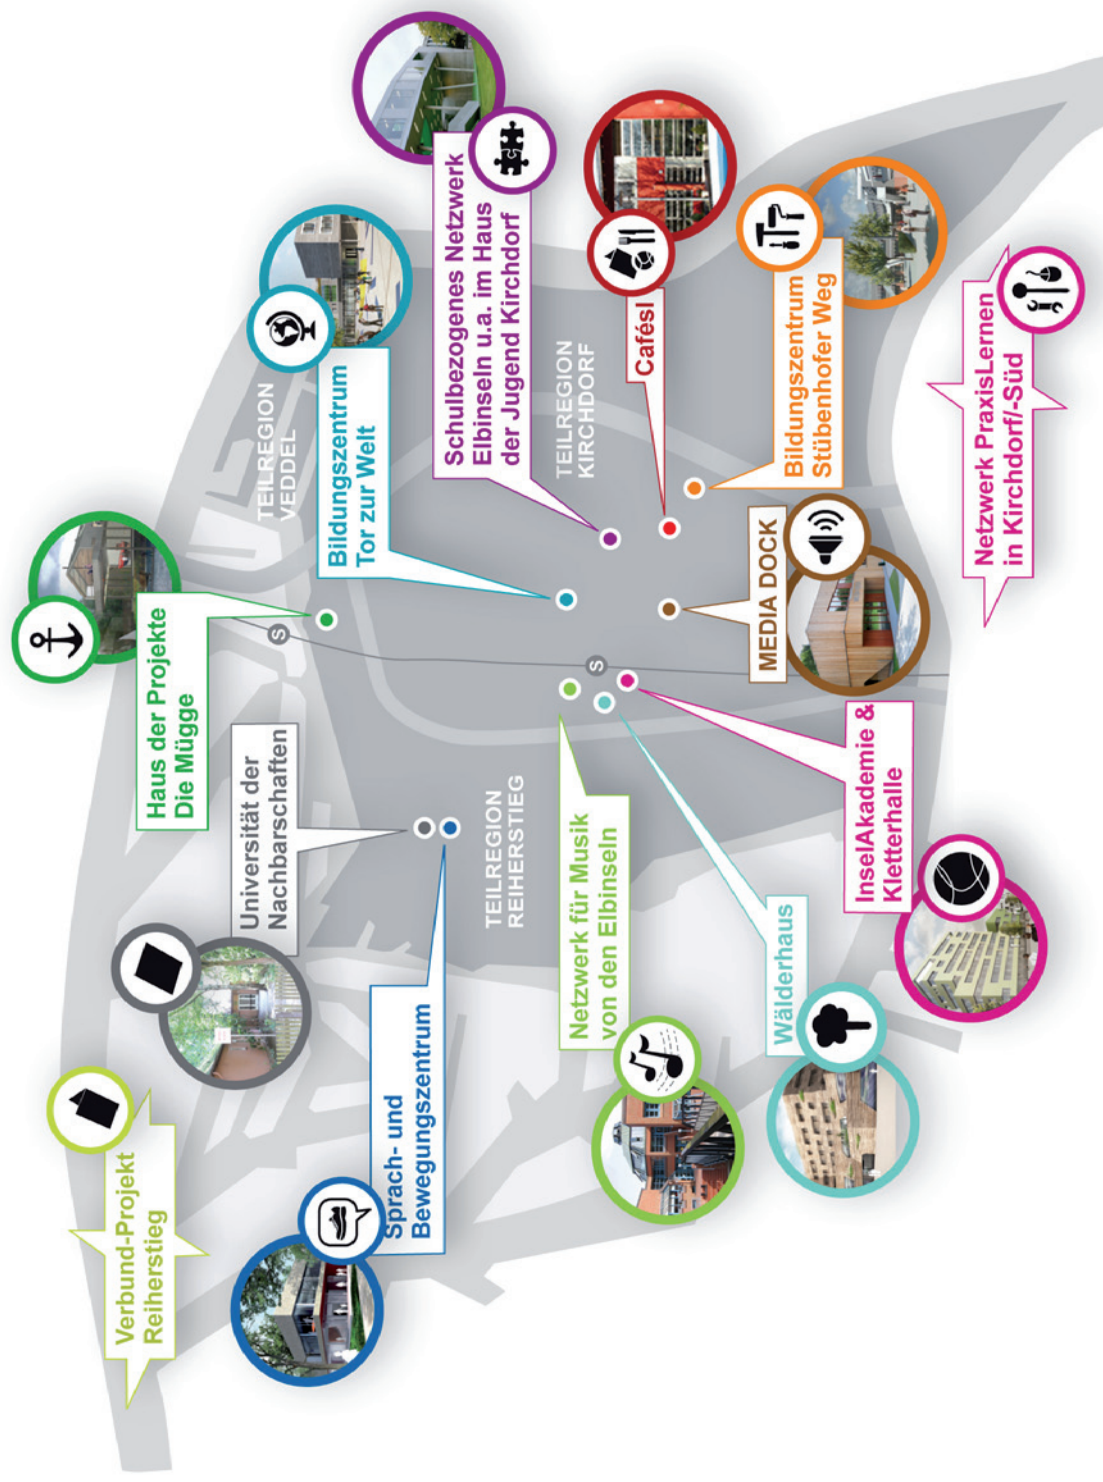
Haus der Projekte
Die Mügge

TEILREGION
VEDDEL

Bildungszentrum
Tor zur Welt

Schulbezogenes Netzwerk
Elbinseln u.a. im Haus
der Jugend Kirchdorf

TEILREGION
KIRCHDORF

Cafésl

Bildungszentrum
Stübenhofer Weg

Netzwerk PraxisLernen
in Kirchdorf/-Süd

MEDIA DOCK

S

S

Universität der
Nachbarschaften

TEILREGION
REIHERSTIEG

Netzwerk für Musik
von den Elbinseln

Wälderhaus

InselAkademie &
Kletterhalle

Sprach- und
Bewegungszentrum

Verbund-Projekt
Reiherstieg